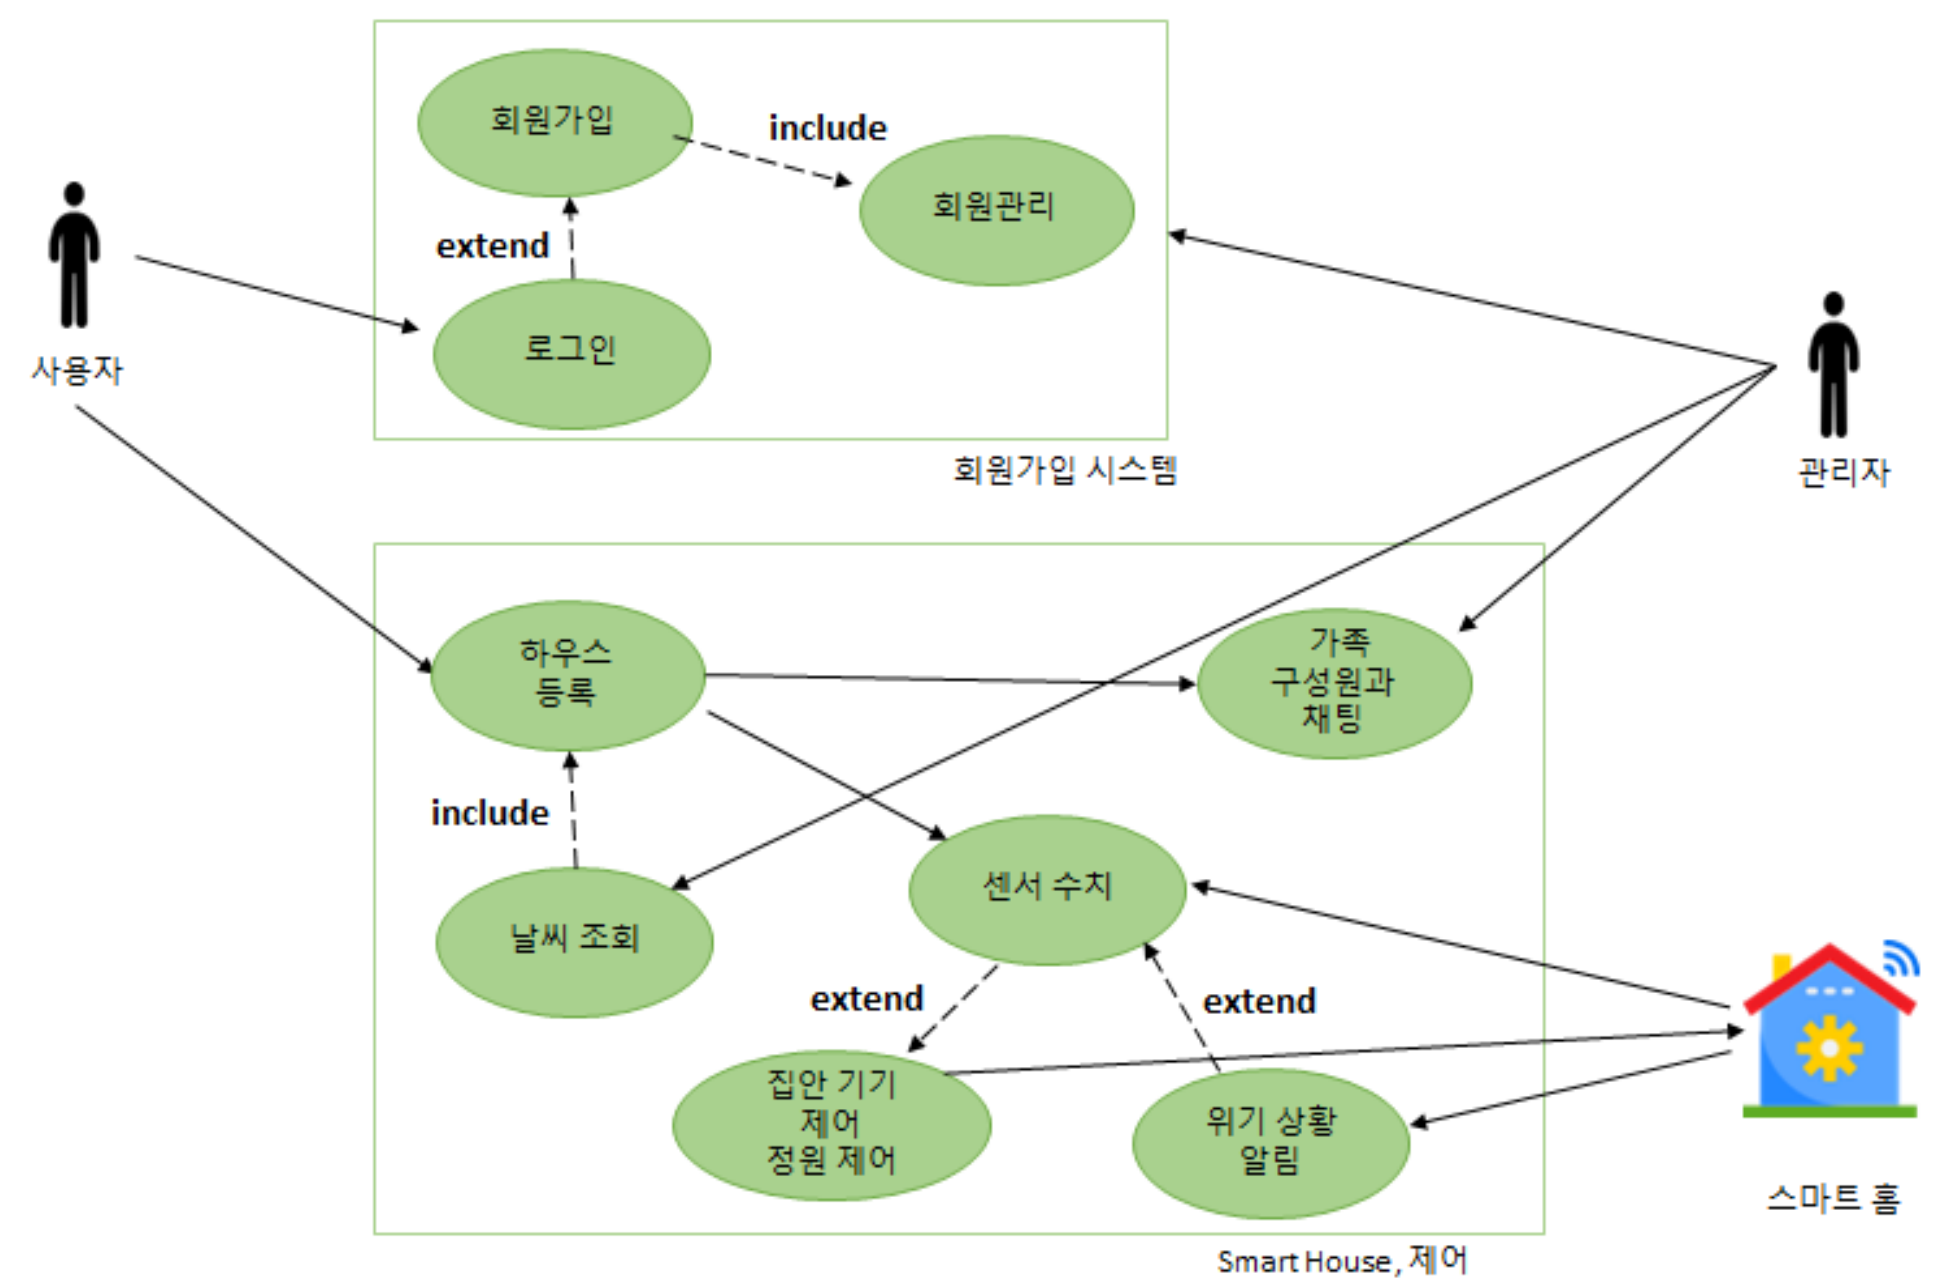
회원가입

include

회원관리

extend

로그인

사용자

관리자

회원가입 시스템

하우스 등록

가족 구성원과 채팅

include

센서 수치

날씨 조회

extend

extend

집안 기기 제어 정원 제어

위기 상황 알림

스마트 홈

Smart House, 제어